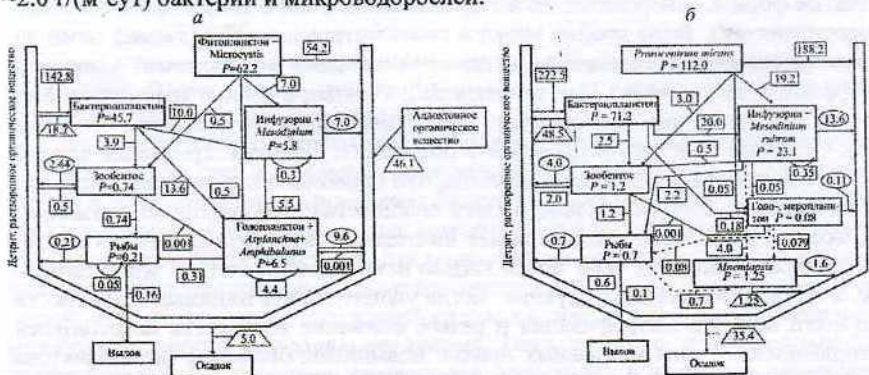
~2.0 т/(м² сут) бактерий и микроводорослей.

а

Фитопланктон – Microcystis P=62.2
54.2
142.8
7.0
Бактериопланктон P=45.7
10.0
9.5
Инфузории + Mesodinium P=5.8
7.0
Аллохтонное органическое вещество
18.7
3.9
46.1
2.64
Зообентос P=0.74
13.6
0.5
0.3
0.5
5.5
0.74
Голопланктон + Arpladnchna+ Amphibalanus P=6.5
9.6
0.21
Рыбы P=0.21
0.003
0.001
0.31
0.05
0.16
4.4
5.0
Детрит, растворенное органическое вещество
Вылов
Осадок

б

Prorocentrum micans P = 112.0
188.2
222.5
19.2
Бактериопланктон P = 71.2
3.0
20.0
Инфузории + Mesodinium rubrum P = 23.1
13.6
48.5
2.5
0.5
4.0
Зообентос P = 1.2
0.35
0.11
2.0
2.2
0.05
0.05
1.2
0.18
Голо-, меропланктон P = 0.08
0.001
0.7
Рыбы P = 0.7
4.8
0.079
0.09
Mnemiopsis P = 1.25
1.6
0.6
0.1
0.7
1.25
35.4
Детрит, растворенное органическое вещество
Вылов
Осадок